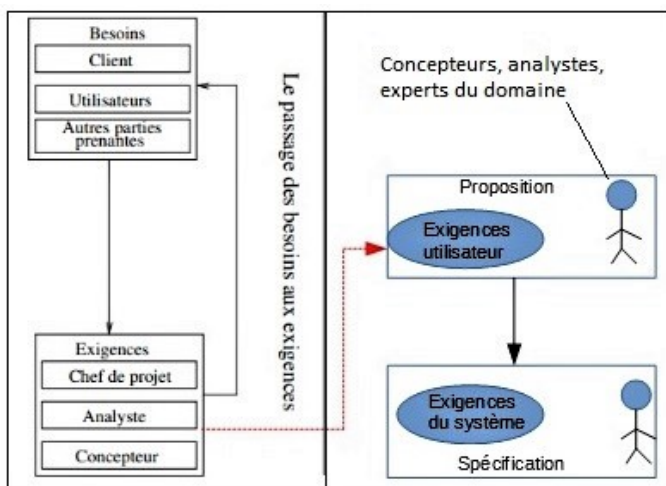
Besoins

Client

Utilisateurs

Autres parties prenantes

Exigences

Chef de projet

Analyste

Concepteur

Le passage des besoins aux exigences

Concepteurs, analystes, experts du domaine

Proposition

Exigences utilisateur

Exigences du système

Spécification